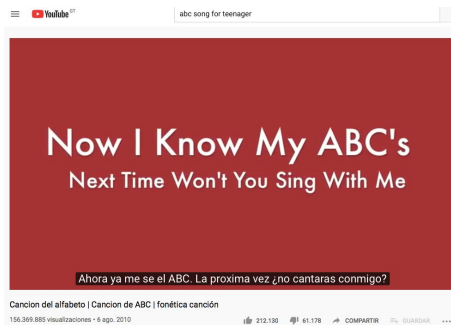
YouTube GT

abc song for teenager

Now I Know My ABC's
Next Time Won't You Sing With Me

Ahora ya me se el ABC. La proxima vez ¿no cantaras conmigo?

Cancion del alfabeto | Cancion de ABC | fonética canción

156.369.885 visualizaciones • 6 ago. 2010

212.130 61.178 COMPARTIR GUARDAR ...